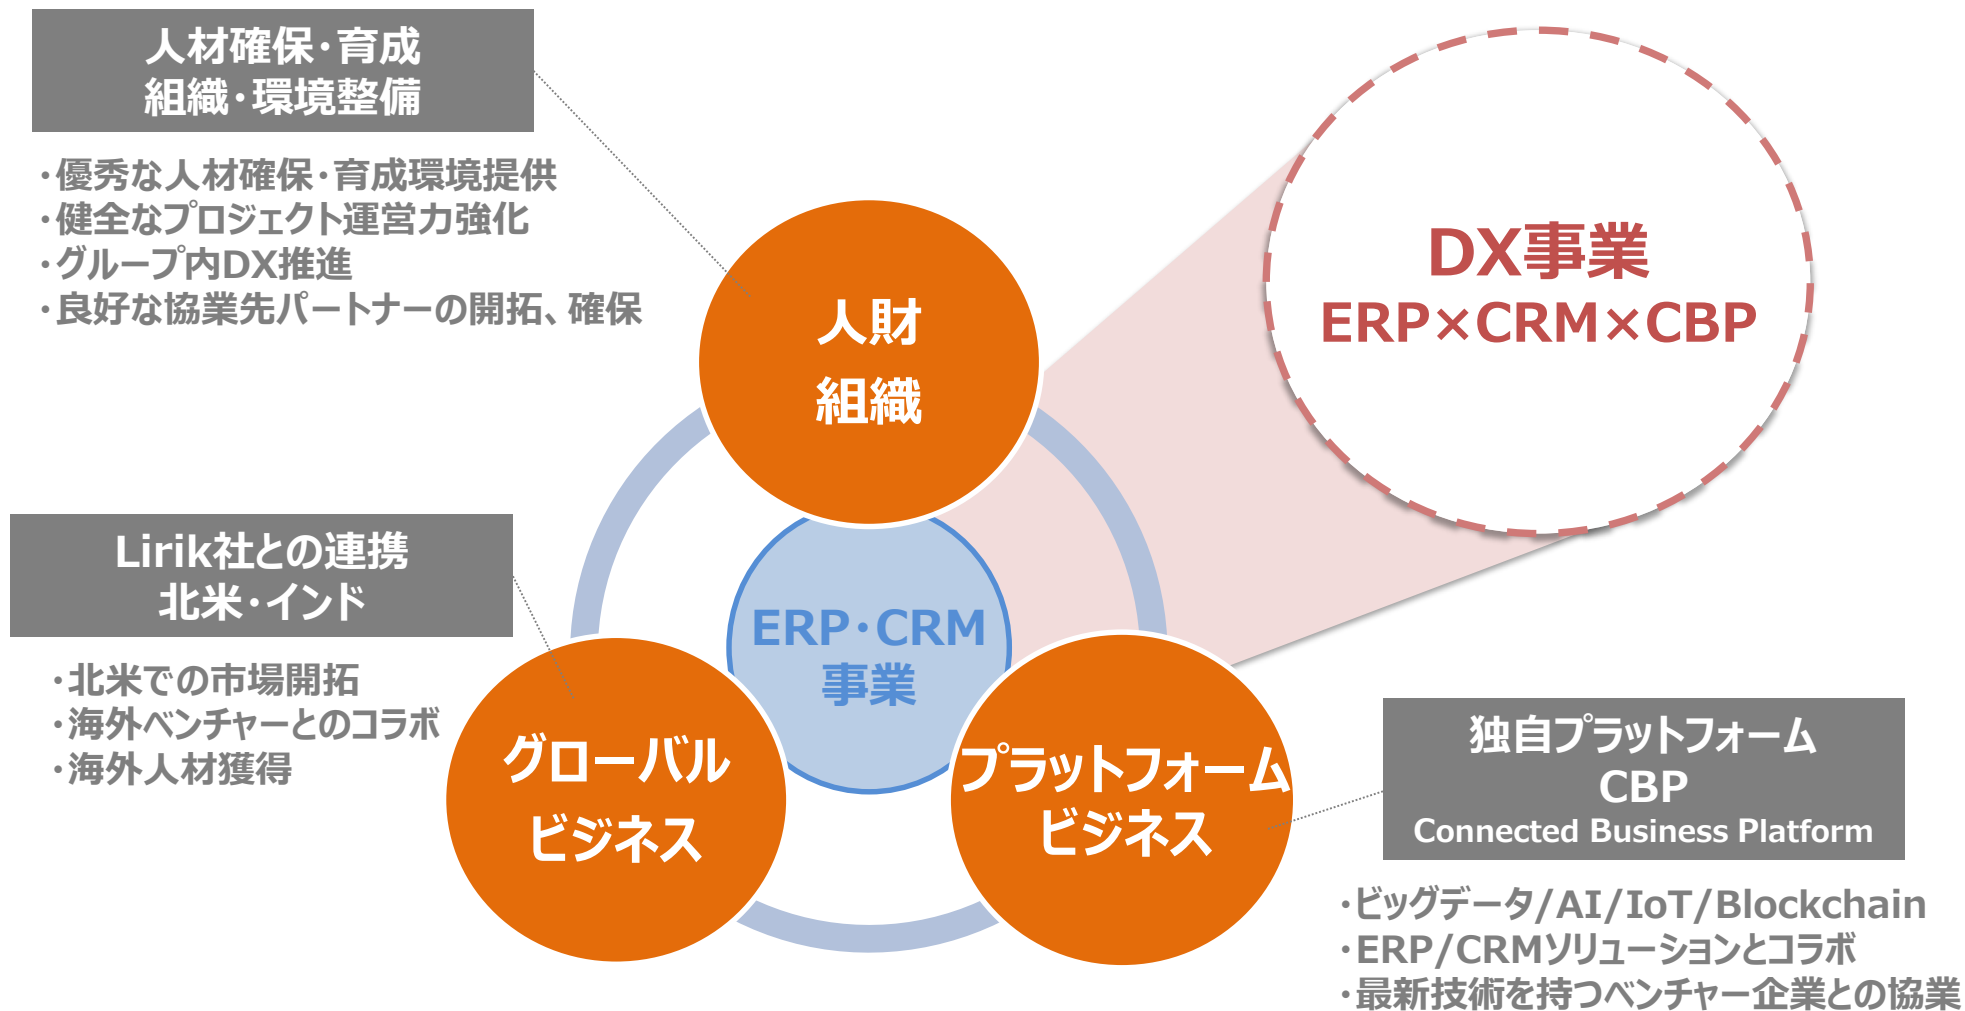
人材確保・育成
組織・環境整備

・優秀な人材確保・育成環境提供
・健全なプロジェクト運営力強化
・グループ内DX推進
・良好な協業先パートナーの開拓、確保

DX事業
ERP×CRM×CBP

人財
組織

Lirik社との連携
北米・インド

・北米での市場開拓
・海外ベンチャーとのコラボ
・海外人材獲得

ERP・CRM
事業

グローバル
ビジネス

プラットフォーム
ビジネス

独自プラットフォーム
CBP
Connected Business Platform

・ビッグデータ/AI/IoT/Blockchain
・ERP/CRMソリューションとコラボ
・最新技術を持つベンチャー企業との協業